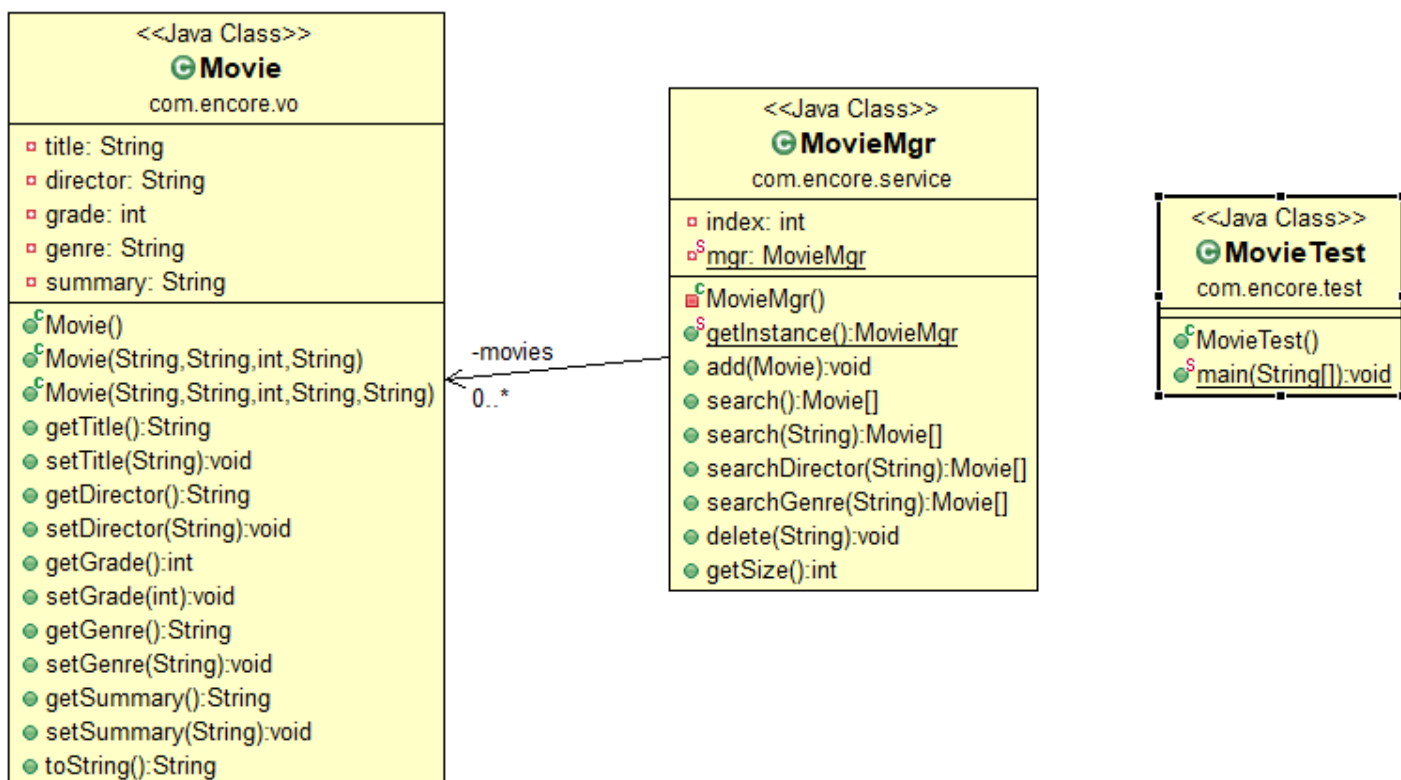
<<Java Class>>
Movie
com.encore.vo

title: String
director: String
grade: int
genre: String
summary: String

Movie()
Movie(String,String,int,String)
Movie(String,String,int,String,String)
getTitle():String
setTitle(String):void
getDirector():String
setDirector(String):void
getGrade():int
setGrade(int):void
getGenre():String
setGenre(String):void
getSummary():String
setSummary(String):void
toString():String

-movies
0..*

<<Java Class>>
MovieMgr
com.encore.service

index: int
mgr: MovieMgr

MovieMgr()
getInstance():MovieMgr
add(Movie):void
search():Movie[]
search(String):Movie[]
searchDirector(String):Movie[]
searchGenre(String):Movie[]
delete(String):void
getSize():int

<<Java Class>>
MovieTest
com.encore.test

MovieTest()
main(String[]):void